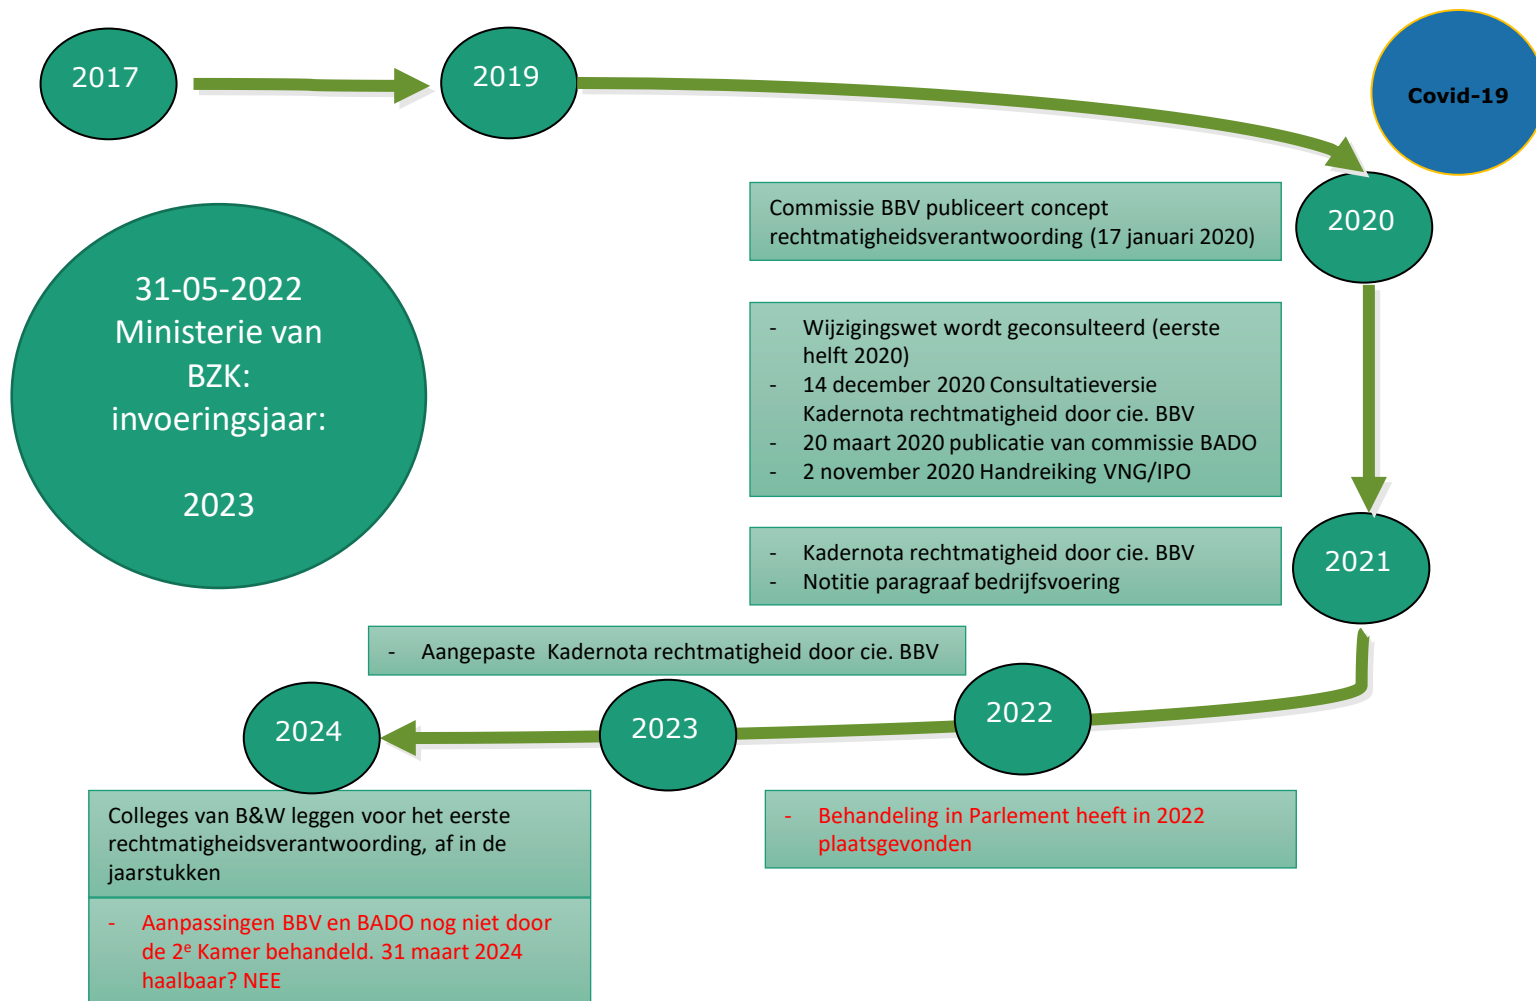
2017

2019

Covid-19

Commissie BBV publiceert concept rechtmatigheidsverantwoording (17 januari 2020)

2020

31-05-2022
Ministerie van BZK:
invoeringsjaar:

2023

- Wijzigingswet wordt geconsulteerd (eerste helft 2020)
- 14 december 2020 Consultatieversie Kadernota rechtmatigheid door cie. BBV
- 20 maart 2020 publicatie van commissie BADO
- 2 november 2020 Handreiking VNG/IPO

- Kadernota rechtmatigheid door cie. BBV
- Notitie paragraaf bedrijfsvoering

2021

- Aangepaste Kadernota rechtmatigheid door cie. BBV

2024

2023

2022

Colleges van B&W leggen voor het eerste rechtmatigheidsverantwoording, af in de jaarstukken

- Aanpassingen BBV en BADO nog niet door de $2^e$ Kamer behandeld. 31 maart 2024 haalbaar? NEE

- Behandeling in Parlement heeft in 2022 plaatsgevonden